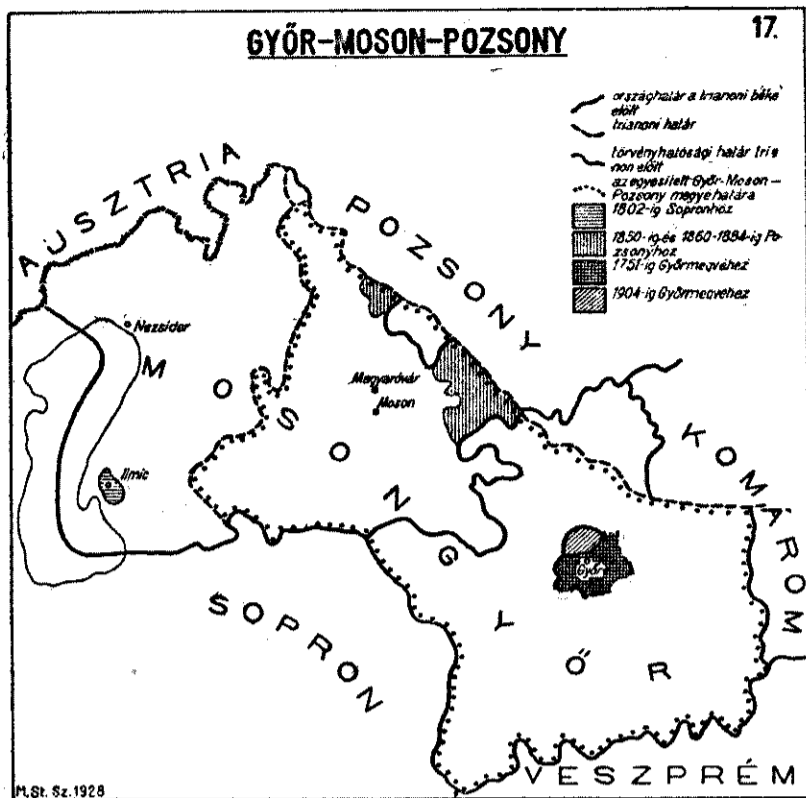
GYŐR–MOSON–POZSONY

17.

országhatár a trianoni béke előtt
trianoni határ
törvényhatósági határ trianon előtt
az egyesített Győr-Moson-Pozsony megye határa
1802-ig Sopronhoz
1850-ig és 1860-1884-ig Pozsonyhoz
1751-ig Győrmegyéhez
1904-ig Győrmegyéhez

AUSZTRIA

POZSONY

KOMÁROM

MOSON

GYŐR

SOPRON

VESZPRÉM

Nezsider

Ilmic

Magyaróvár

Moson

Győr

M.St. Sz. 1928